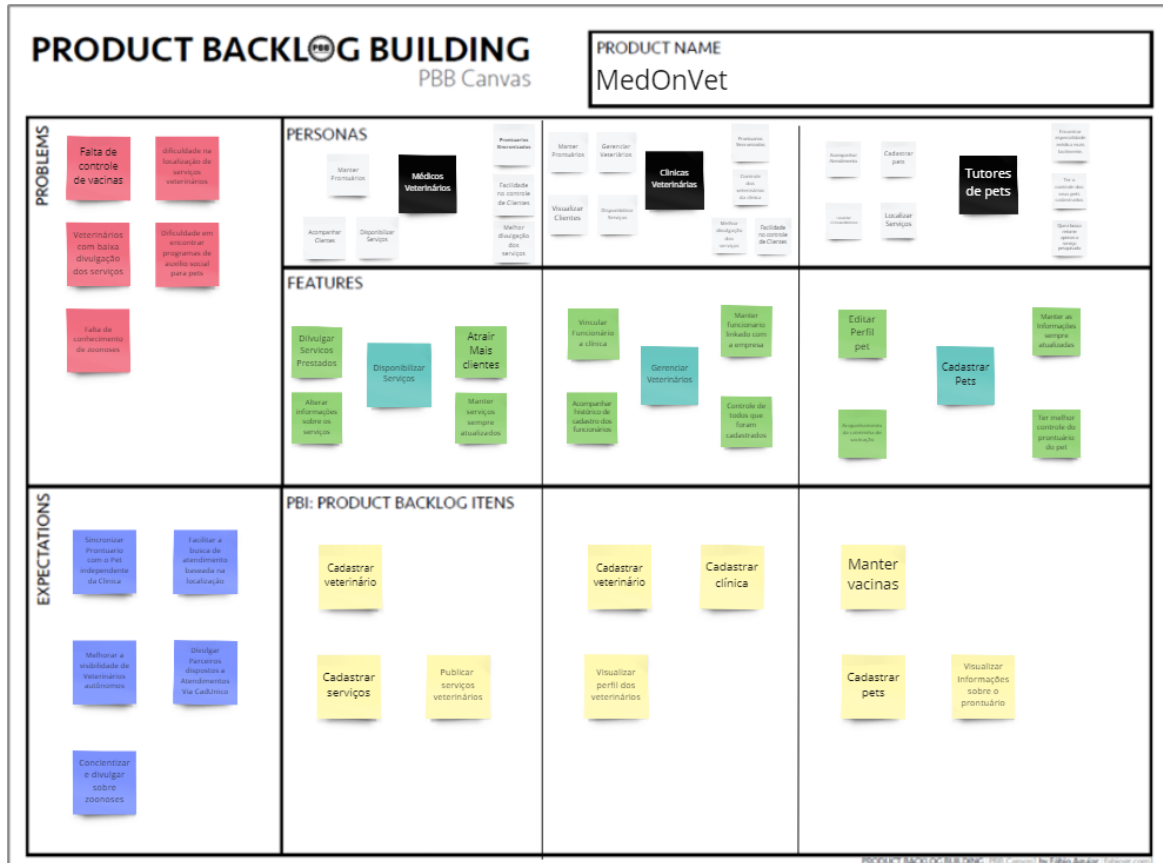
PRODUCT BACKLOG BUILDING
PBB Canvas

PRODUCT NAME
MedOnVet

PROBLEMS

Falta de controle de vacinas

dificuldade na localização de serviços veterinários

Veterinários com baixa divulgação dos serviços

Dificuldade em encontrar programas de auxilio social para pets

Falta de conhecimento de zoonoses

PERSONAS

Manter Prontuários

Médicos Veterinários

Prontuários Eletronizados

Facilidade no controle de Clientes

Acompanhar Clientes

Disponibilizar Serviços

Melhor divulgação dos serviços

Manter Prontuários

Gerenciar Veterinários

Clínicas Veterinárias

Prontuários Eletronizados

Controle dos veterinários da clínica

Visualizar Clientes

Disponibilizar Serviços

Melhor divulgação dos serviços

Facilidade no controle de Clientes

Acompanhar Atendimento

Cadastrar pets

Tutores de pets

Encontrar organicidade médica mais facilmente

Ter o controle dos seus pets cadastrados

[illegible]

Localizar Serviços

Quer fazer relatar quem o serviço prestado

FEATURES

Divulgar Serviços Prestados

Disponibilizar Serviços

Atrair Mais clientes

Alterar informações sobre os serviços

Manter serviços sempre atualizados

Vincular Funcionário a clínica

Manter funcionário linkado com a empresa

Gerenciar Veterinários

Acompanhar histórico de cadastro dos funcionários

Controle de todos que foram cadastrados

Editar Perfil pet

Manter as informações sempre atualizadas

Cadastrar Pets

Acompanhamento do calendário de vacinação

Ter melhor controle do prontuário do pet

EXPECTATIONS

Sincronizar Prontuário com o Pet independente da Clínica

Facilitar a busca de atendimento baseada na localização

Melhorar a visibilidade de Veterinários autônomos

Divulgar Parceiros dispostos a Atendimentos Via CadUnico

Concientizar e divulgar sobre zoonoses

PBI: PRODUCT BACKLOG ITENS

Cadastrar veterinário

Cadastrar serviços

Publicar serviços veterinários

Cadastrar veterinário

Cadastrar clínica

Visualizar perfil dos veterinários

Manter vacinas

Cadastrar pets

Visualizar Informações sobre o prontuário

PRODUCT BACKLOG BUILDING PBB Canvas by Fábio Aguiar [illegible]